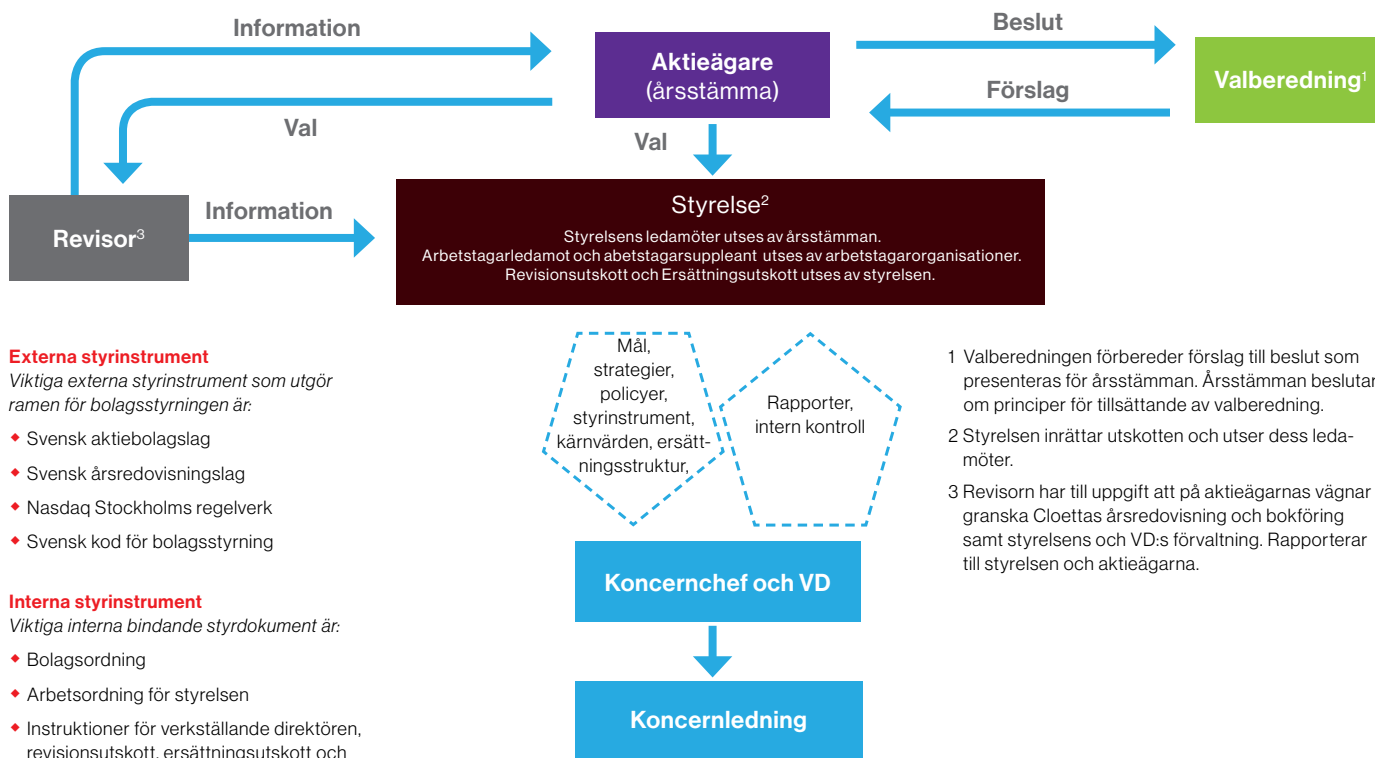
Information

Aktieägare
(årsstämma)

Beslut

Förslag

Valberedning$^1$

Val

Val

Revisor$^3$

Information

Styrelse$^2$
Styrelsens ledamöter utses av årsstämman.
Arbetstagarledamot och abetstagarsuppleant utses av arbetstagarorganisationer.
Revisionsutskott och Ersättningsutskott utses av styrelsen.

Externa styrinstrument
Viktiga externa styrinstrument som utgör ramen för bolagsstyrningen är:
◆ Svensk aktiebolagslag
◆ Svensk årsredovisningslag
◆ Nasdaq Stockholms regelverk
◆ Svensk kod för bolagsstyrning

Interna styrinstrument
Viktiga interna bindande styrdokument är:
◆ Bolagsordning
◆ Arbetsordning för styrelsen
◆ Instruktioner för verkställande direktören, revisionsutskott, ersättningsutskott och

Mål, strategier, policyer, styrinstrument, kärnvärden, ersättningsstruktur,

Rapporter, intern kontroll

Koncernchef och VD

Koncernledning

1 Valberedningen förbereder förslag till beslut som presenteras för årsstämman. Årsstämman beslutar om principer för tillsättande av valberedning.

2 Styrelsen inrättar utskotten och utser dess ledamöter.

3 Revisorn har till uppgift att på aktieägarnas vägnar granska Cloettas årsredovisning och bokföring samt styrelsens och VD:s förvaltning. Rapporterar till styrelsen och aktieägarna.